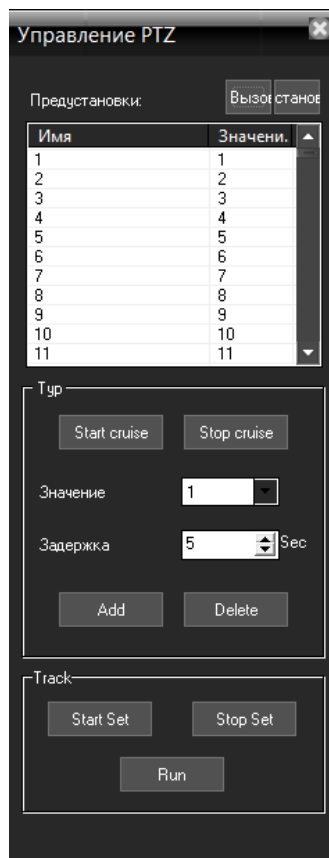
Управление PTZ

Предустановки:

Вызов

Станов

| Имя | Значени. |
|---|---|
| 1 | 1 |
| 2 | 2 |
| 3 | 3 |
| 4 | 4 |
| 5 | 5 |
| 6 | 6 |
| 7 | 7 |
| 8 | 8 |
| 9 | 9 |
| 10 | 10 |
| 11 | 11 |

Тур

Start cruise

Stop cruise

Значение 1

Задержка 5 Sec

Add

Delete

Track

Start Set

Stop Set

Run